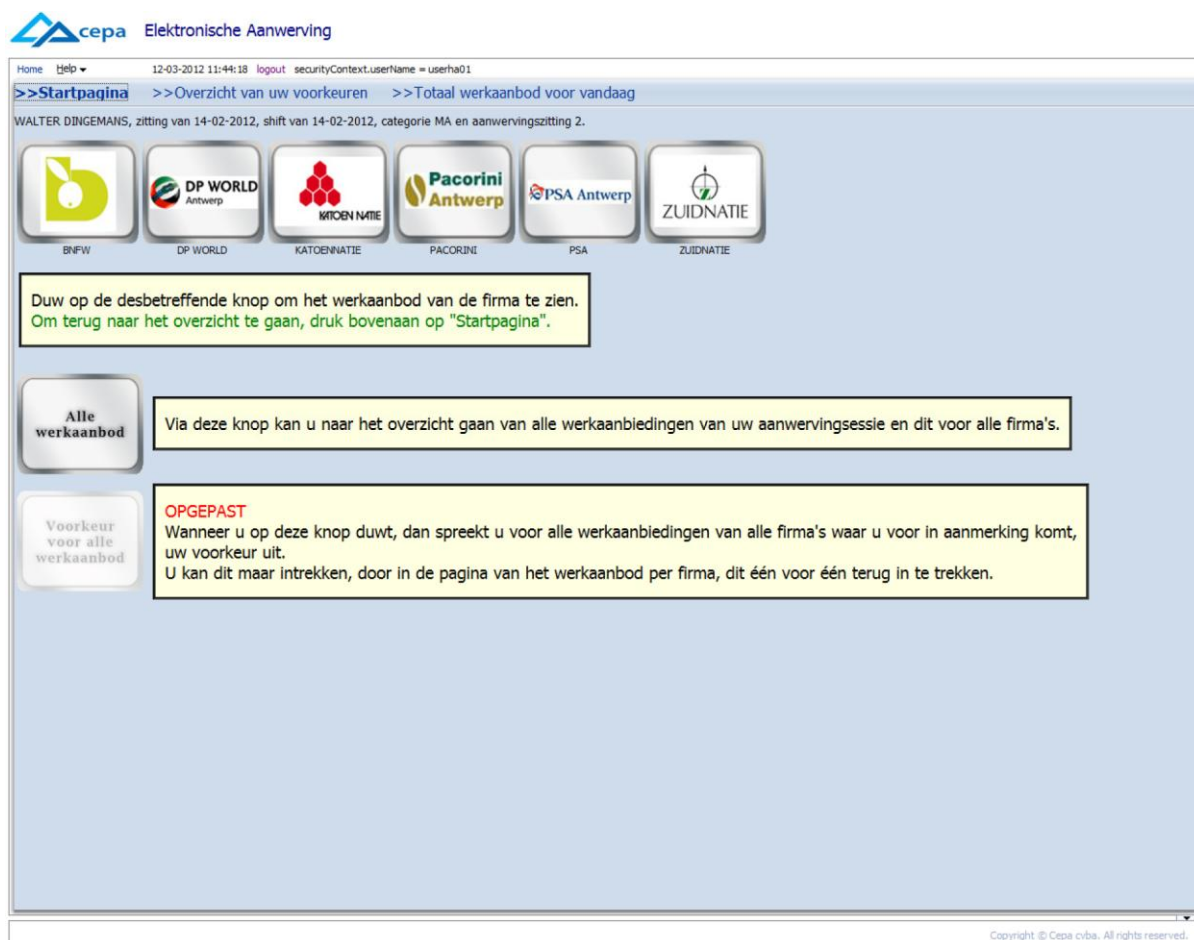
cepa Elektronische Aanwerving

Home Help ▾ 12-03-2012 11:44:18 logout securityContext.userName = userha01

>>Startpagina >>Overzicht van uw voorkeuren >>Totaal werkaanbod voor vandaag

WALTER DINGEMANS, zitting van 14-02-2012, shift van 14-02-2012, categorie MA en aanwervingszitting 2.

DP WORLD Antwerp KATOEN NATIE Pacorini Antwerp PSA Antwerp ZUIDNATIE

BNFW DP WORLD KATOENNATIE PACORINI PSA ZUIDNATIE

Duw op de desbetreffende knop om het werkaanbod van de firma te zien.
Om terug naar het overzicht te gaan, druk bovenaan op "Startpagina".

Alle werkaanbod

Via deze knop kan u naar het overzicht gaan van alle werkaanbiedingen van uw aanwervingsessie en dit voor alle firma's.

Voorkeur voor alle werkaanbod

OPGEPAST
Wanneer u op deze knop duwt, dan spreekt u voor alle werkaanbiedingen van alle firma's waar u voor in aanmerking komt, uw voorkeur uit.
U kan dit maar intrekken, door in de pagina van het werkaanbod per firma, dit één voor één terug in te trekken.

Copyright © Cepa cvba. All rights reserved.